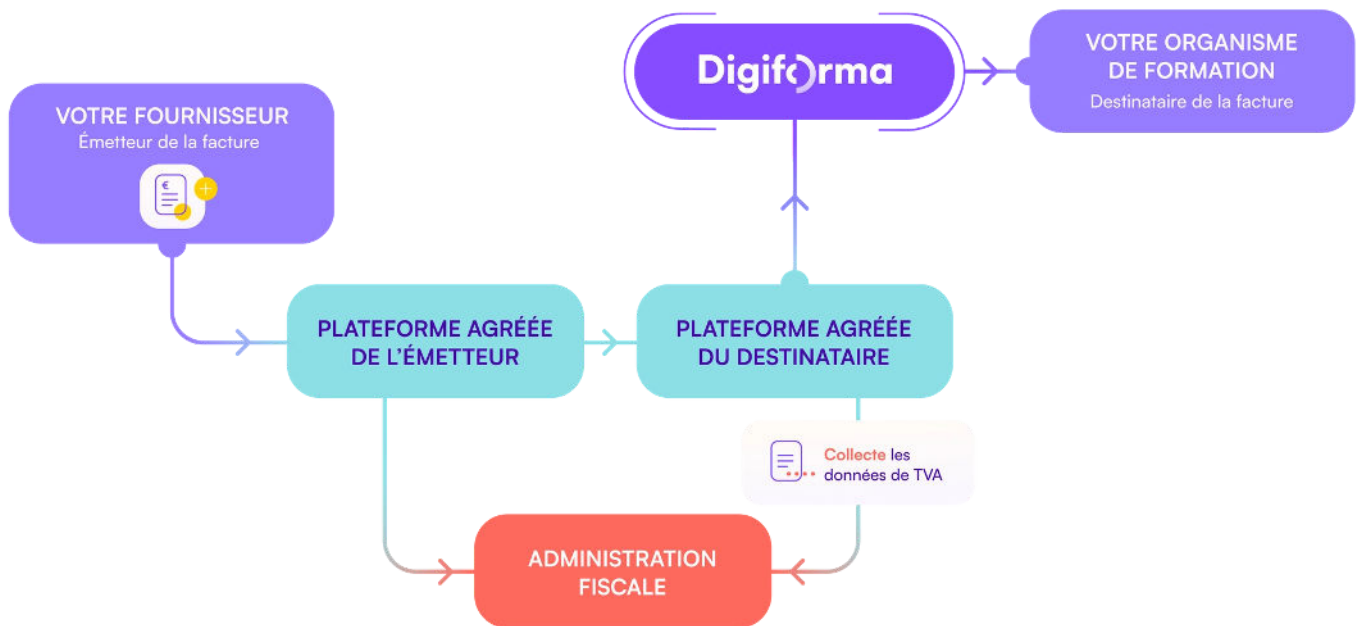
Digiforma

VOTRE ORGANISME DE FORMATION
Destinataire de la facture

VOTRE FOURNISSEUR
Émetteur de la facture

€

PLATEFORME AGRÉÉE DE L'ÉMETTEUR

PLATEFORME AGRÉÉE DU DESTINATAIRE

Collecte les données de TVA

ADMINISTRATION FISCALE